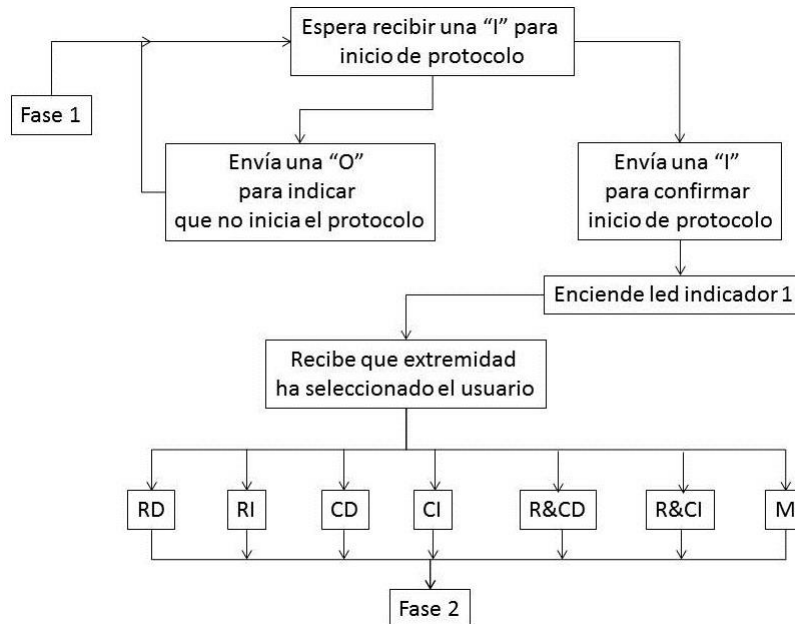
Espera recibir una "I" para inicio de protocolo

Fase 1

Envía una "O" para indicar que no inicia el protocolo

Envía una "I" para confirmar inicio de protocolo

Enciende led indicador 1

Recibe que extremidad ha seleccionado el usuario

RD

RI

CD

CI

R&CD

R&CI

M

Fase 2